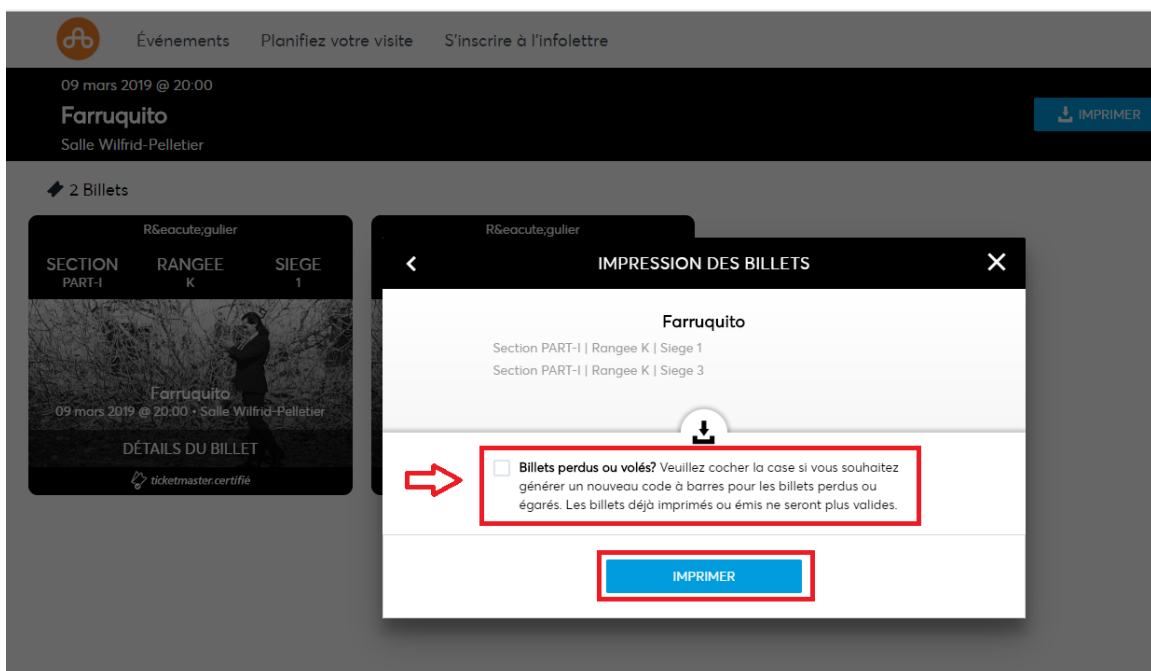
Événements Planifiez votre visite S'inscrire à l'infolettre

09 mars 2019 @ 20:00
Farruquito
Salle Wilfrid-Pelletier

IMPRIMER

2 Billets

R&eacute;gulier

SECTION PART-I
RANGEE K
SIEGE 1

Farruquito
09 mars 2019 @ 20:00 • Salle Wilfrid-Pelletier

DÉTAILS DU BILLET

ticketmaster.certifié

R&eacute;gulier

IMPRESSION DES BILLETS

Farruquito
Section PART-I | Rangee K | Siege 1
Section PART-I | Rangee K | Siege 3

Billets perdus ou volés? Veuillez cocher la case si vous souhaitez générer un nouveau code à barres pour les billets perdus ou égarés. Les billets déjà imprimés ou émis ne seront plus valides.

IMPRIMER